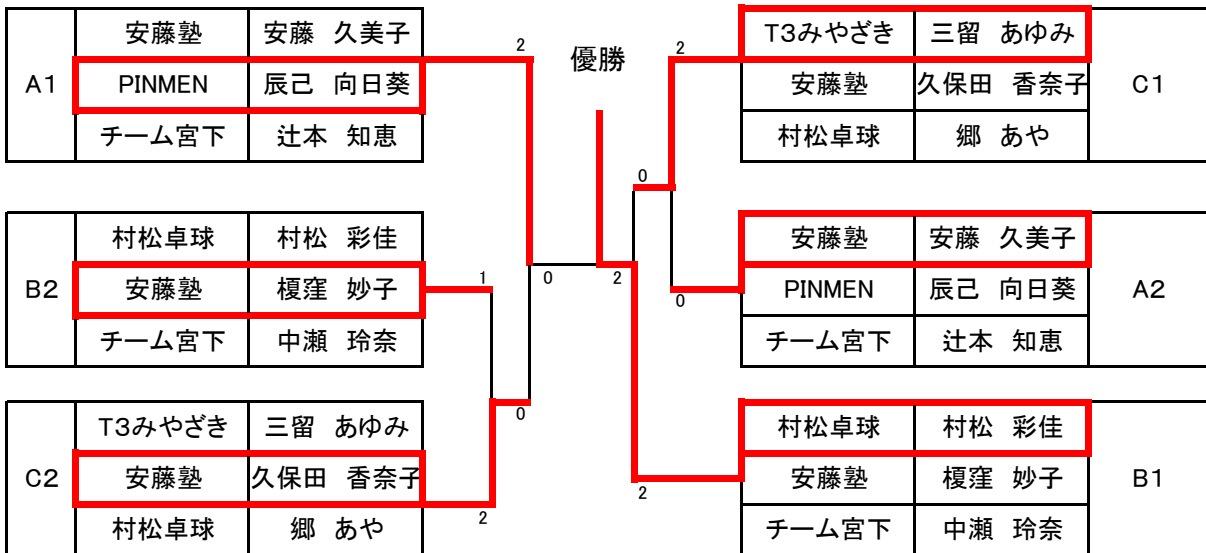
| A1 | 安藤塾 | 安藤　久美子 |
|---|---|---|
| | PINMEN | 辰己　向日葵 |
| | チーム宮下 | 辻本　知恵 |

| B2 | 村松卓球 | 村松　彩佳 |
|---|---|---|
| | 安藤塾 | 榎窪　妙子 |
| | チーム宮下 | 中瀬　玲奈 |

| C2 | T3みやざき | 三留　あゆみ |
|---|---|---|
| | 安藤塾 | 久保田　香奈子 |
| | 村松卓球 | 郷　あや |

優勝

2
1
0
2
0
2

2
0
0
2
2

| T3みやざき | 三留　あゆみ | C1 |
|---|---|---|
| 安藤塾 | 久保田　香奈子 | |
| 村松卓球 | 郷　あや | |

| 安藤塾 | 安藤　久美子 | A2 |
|---|---|---|
| PINMEN | 辰己　向日葵 | |
| チーム宮下 | 辻本　知恵 | |

| 村松卓球 | 村松　彩佳 | B1 |
|---|---|---|
| 安藤塾 | 榎窪　妙子 | |
| チーム宮下 | 中瀬　玲奈 | |